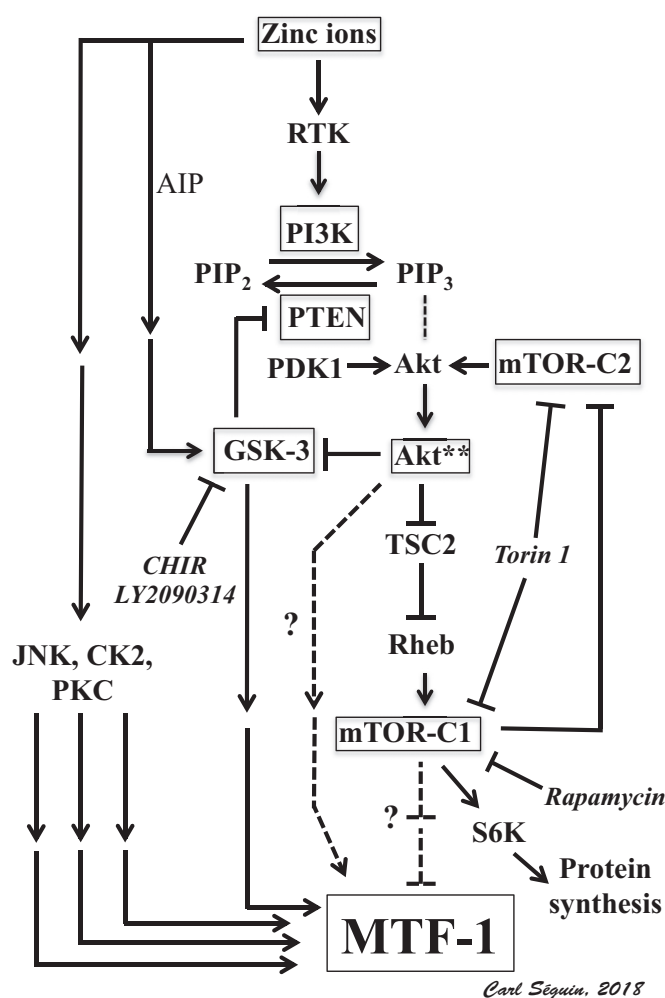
Zinc ions

RTK

AIP

PI3K

$PIP_2$

$PIP_3$

PTEN

PDK1

Akt

mTOR-C2

GSK-3

Akt**

CHIR
LY2090314

TSC2

Torin 1

?

JNK, CK2,
PKC

Rheb

mTOR-C1

?

S6K

Rapamycin

Protein
synthesis

MTF-1

Carl Séguin, 2018